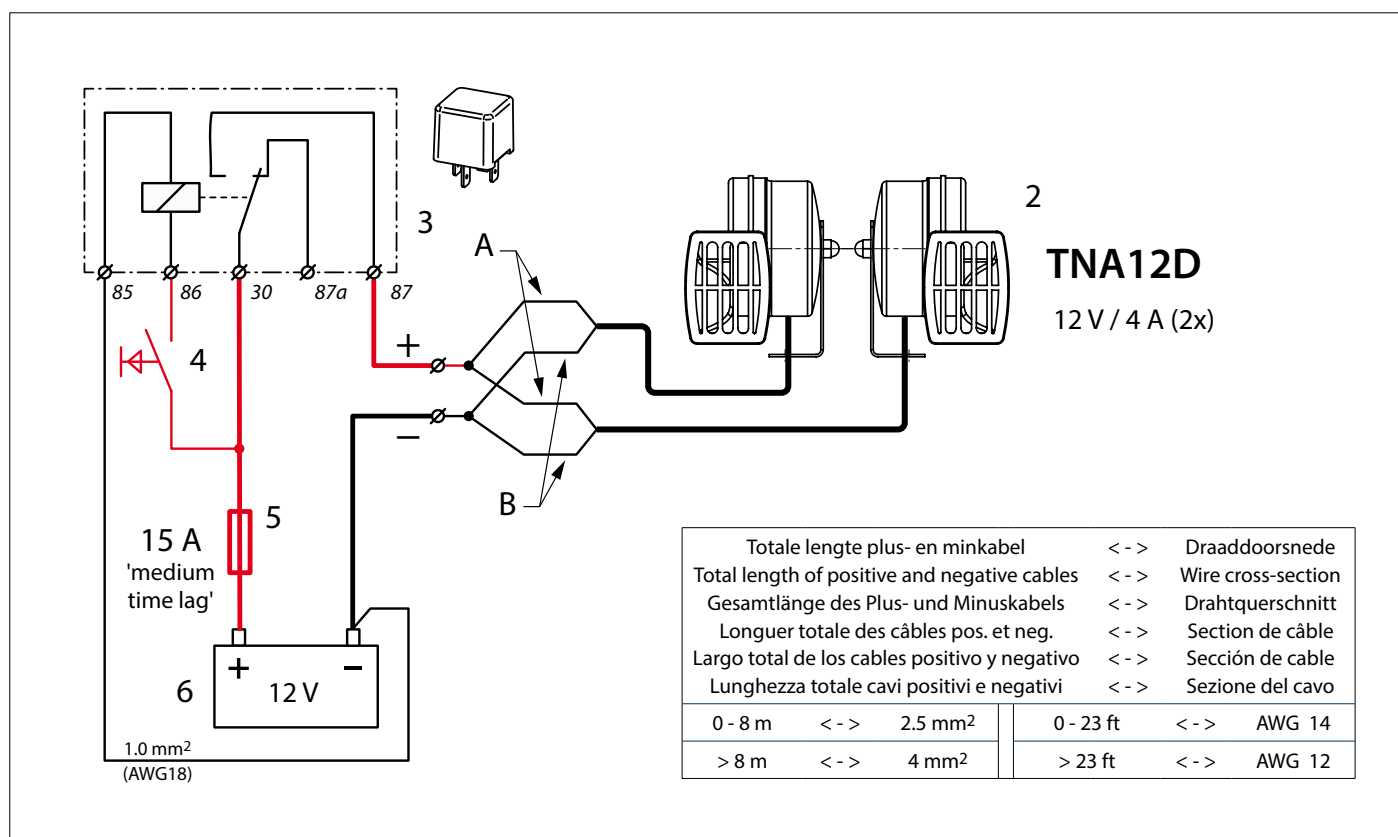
3

85 86 30 87a 87

2

TNA12D

12 V / 4 A (2x)

A

+

4

–

B

5

15 A
'medium time lag'

6

+ 12 V –

1.0 mm$^2$
(AWG18)

| Totale lengte plus- en minkabel | < - > | Draaddoorsnede |
|---|---|---|
| Total length of positive and negative cables | < - > | Wire cross-section |
| Gesamtlänge des Plus- und Minuskabels | < - > | Drahtquerschnitt |
| Longuer totale des câbles pos. et neg. | < - > | Section de câble |
| Largo total de los cables positivo y negativo | < - > | Sección de cable |
| Lunghezza totale cavi positivi e negativi | < - > | Sezione del cavo |

| 0 - 8 m | < - > | 2.5 mm$^2$ | 0 - 23 ft | < - > | AWG 14 |
|---|---|---|---|---|---|
| > 8 m | < - > | 4 mm$^2$ | > 23 ft | < - > | AWG 12 |